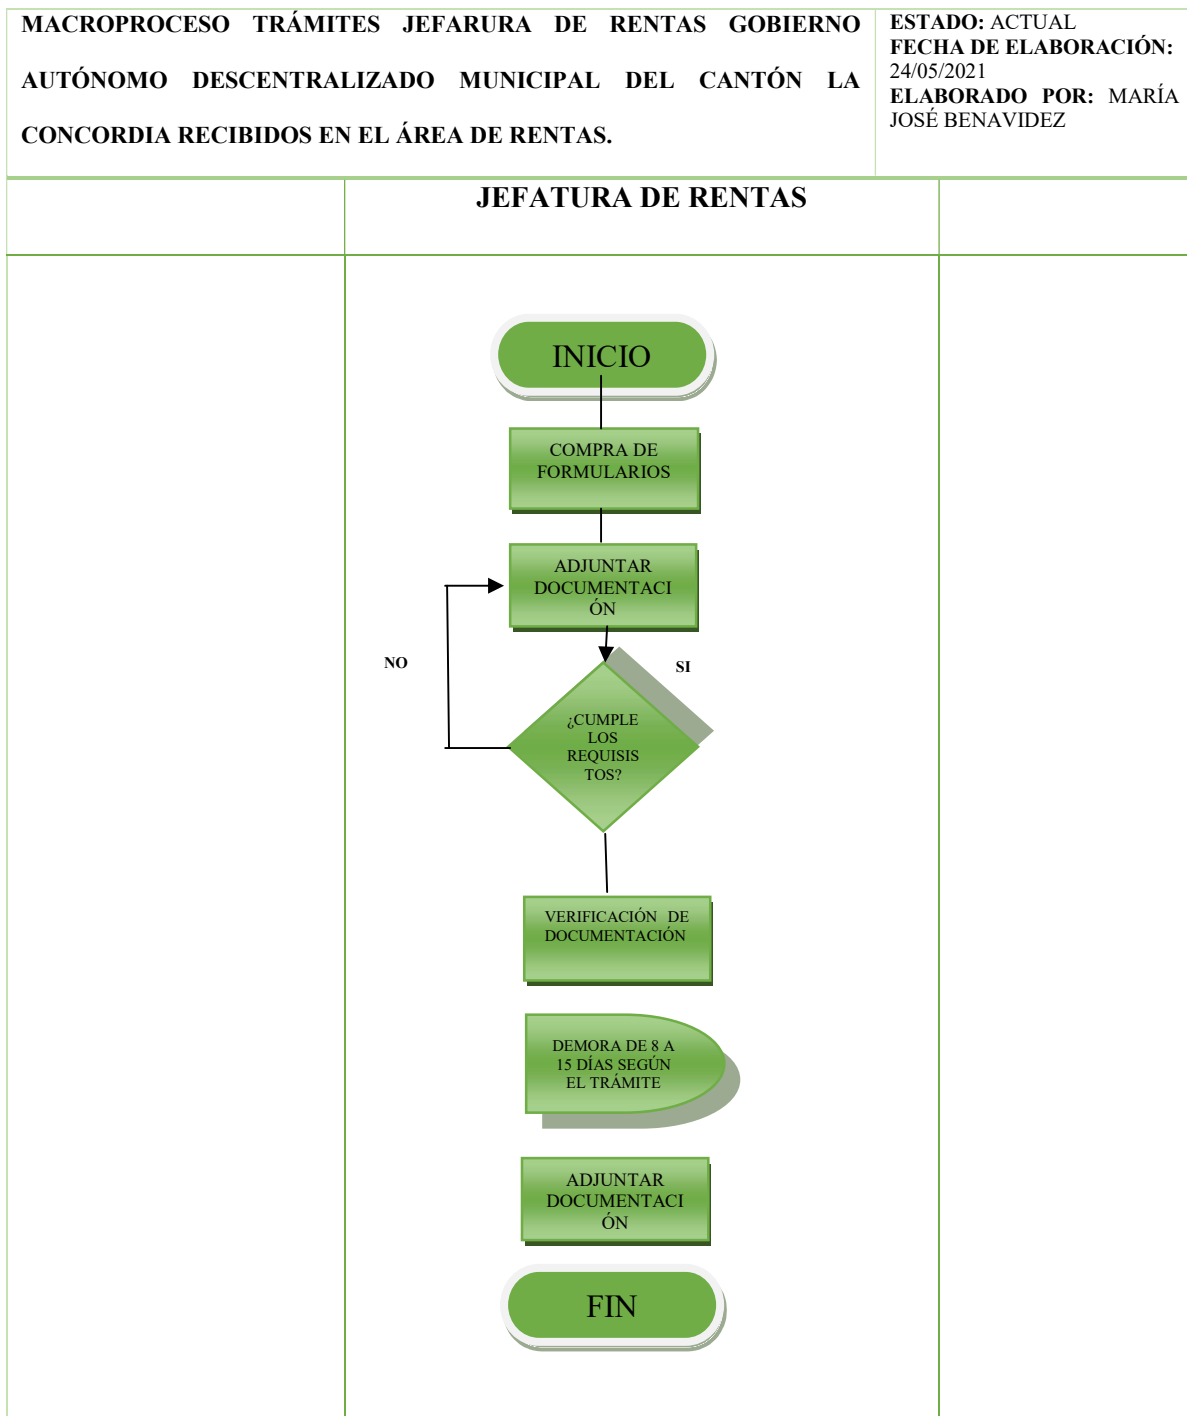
MACROPROCESO TRÁMITES JEFARURA DE RENTAS GOBIERNO AUTÓNOMO DESCENTRALIZADO MUNICIPAL DEL CANTÓN LA CONCORDIA RECIBIDOS EN EL ÁREA DE RENTAS.

ESTADO: ACTUAL
FECHA DE ELABORACIÓN: 24/05/2021
ELABORADO POR: MARÍA JOSÉ BENAVIDEZ

JEFATURA DE RENTAS

INICIO

COMPRA DE FORMULARIOS

ADJUNTAR DOCUMENTACIÓN

NO

SI

¿CUMPLE LOS REQUISITOS?

VERIFICACIÓN DE DOCUMENTACIÓN

DEMORA DE 8 A 15 DÍAS SEGÚN EL TRÁMITE

ADJUNTAR DOCUMENTACIÓN

FIN